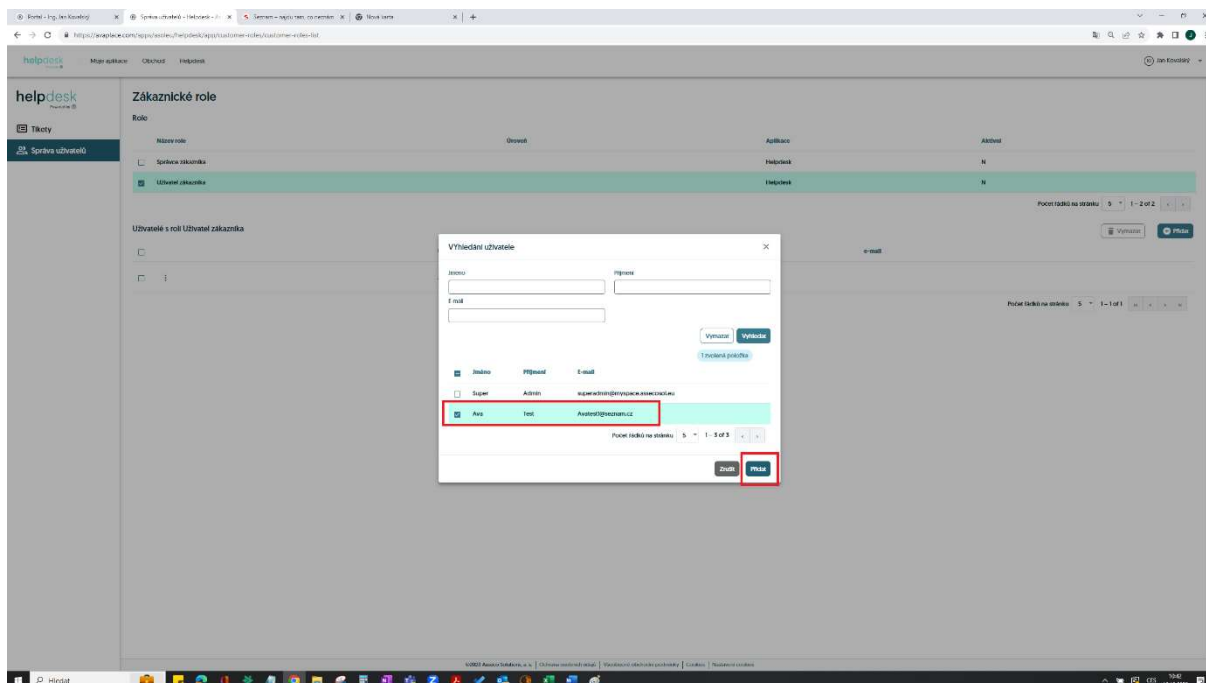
Portal - Ing. Jan Kovařský | Správa uživatelů - Helpdesk | Seznam – najdu tam, co neznám | Nová karta

https://avaplace.com/apps/asoleu/helpdesk/app/customer-roles/customer-roles-list

helpdesk Moje aplikace Obchod Helpdesk

Jan Kovařský

helpdesk

Tikety

Správa uživatelů

Zákaznické role

Role

| | Název role | Úroveň | Aplikace | Aktivní |
|---|---|---|---|---|
| ☐ | Správce zákazníka | | Helpdesk | N |
| ☑ | Uživatel zákazníka | | Helpdesk | N |

Počet řádků na stránku 5 1 - 2 of 2

Uživatelé s rolí Uživatel zákazníka

Vymazat Přidat

e-mail

Počet řádků na stránku 5 1 – 1 of 1

Vyhledání uživatele

Jméno

Příjmení

E-mail

Vymazat Vyhledat

1 zvolená položka

| | Jméno | Příjmení | E-mail |
|---|---|---|---|
| ☐ | Super | Admin | superadmin@myspace.assecosol.eu |
| ☑ | Ava | Test | Avatest0@seznam.cz |

Počet řádků na stránku 5 1 – 3 of 3

Zrušit Přidat

©2023 Asseco Solutions, a. s. | Ochrana osobních údajů | Všeobecné obchodní podmínky | Cookies | Nastavení cookies

Hledat